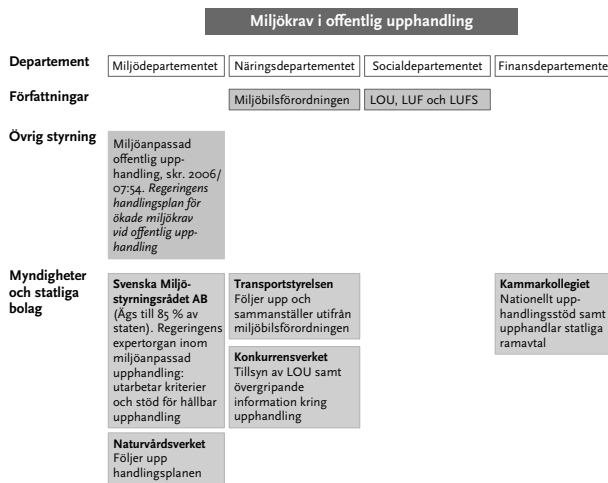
Miljökrav i offentlig upphandling

Departement

Miljödepartementet

Näringsdepartementet

Socialdepartementet

Finansdepartemente

Författningar

Miljöbilsförordningen

LOU, LUF och LUFS

Övrig styrning

Miljöanpassad offentlig upphandling, skr. 2006/07:54. *Regeringens handlingsplan för ökade miljökrav vid offentlig upphandling*

Myndigheter och statliga bolag

**Svenska Miljöstyrningsrådet AB** (Ägs till 85 % av staten). Regeringens expertorgan inom miljöanpassad upphandling: utarbetar kriterier och stöd för hållbar upphandling

**Transportstyrelsen** Följer upp och sammanställer utifrån miljöbilsförordningen

**Konkurrensverket** Tillsyn av LOU samt övergripande information kring upphandling

**Kammarkollegiet** Nationellt upphandlingsstöd samt upphandlar statliga ramavtal

**Naturvårdsverket** Följer upp handlingsplanen